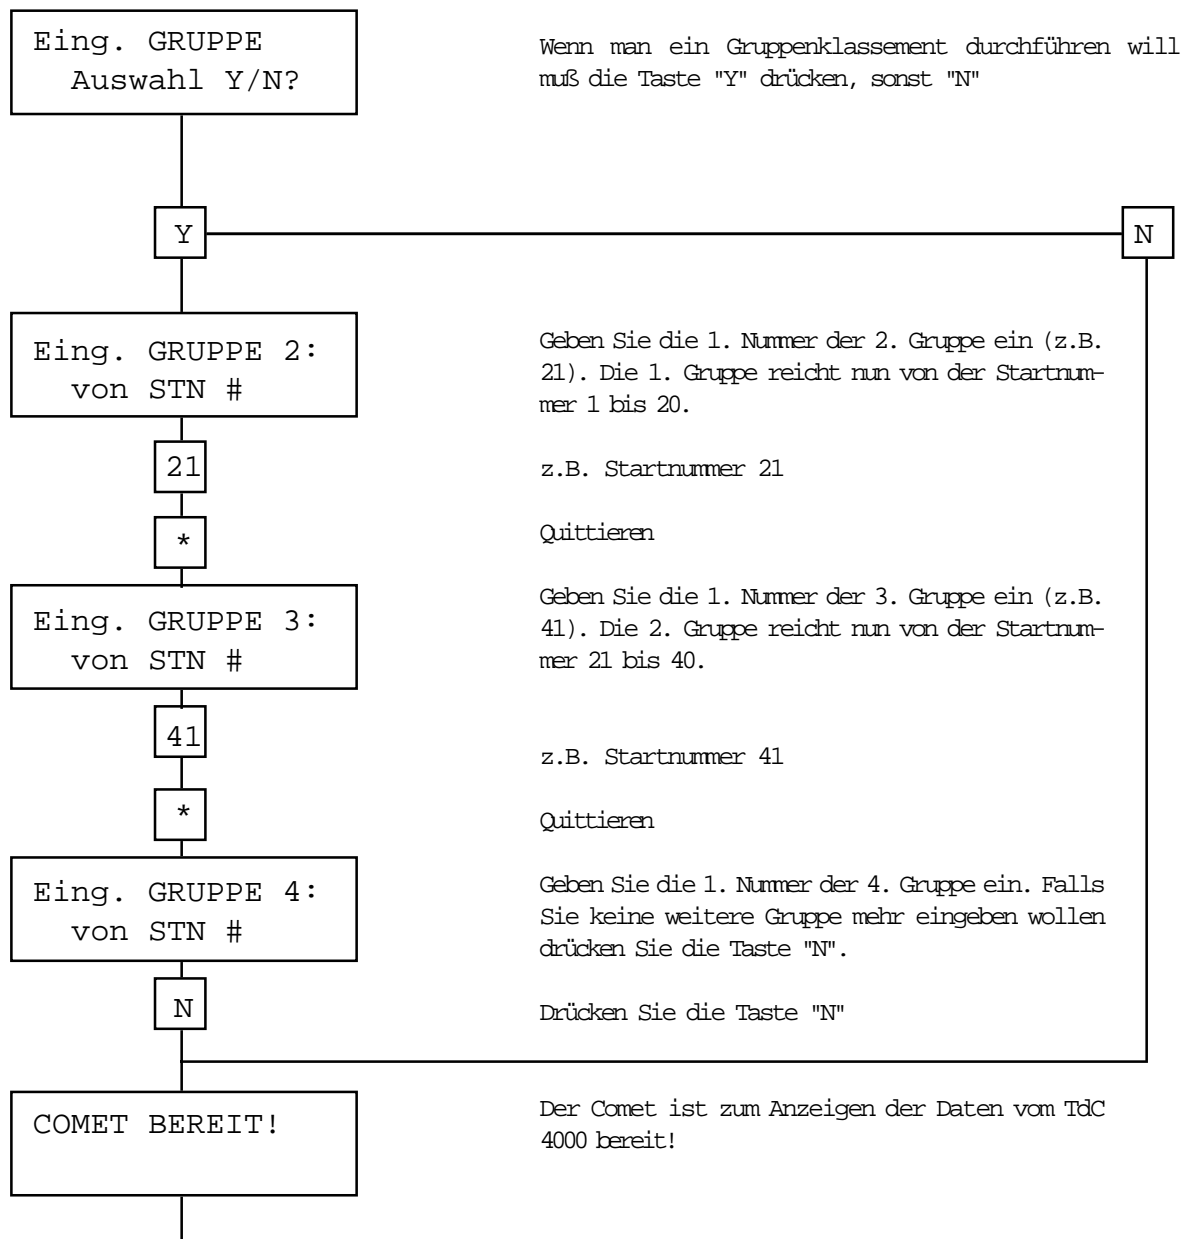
Eing. GRUPPE
Auswahl Y/N?

Wenn man ein Gruppenklassement durchführen will muß die Taste "Y" drücken, sonst "N"

Y

N

Eing. GRUPPE 2:
von STN #

Geben Sie die 1. Nummer der 2. Gruppe ein (z.B. 21). Die 1. Gruppe reicht nun von der Startnummer 1 bis 20.

21

z.B. Startnummer 21

*

Quittieren

Eing. GRUPPE 3:
von STN #

Geben Sie die 1. Nummer der 3. Gruppe ein (z.B. 41). Die 2. Gruppe reicht nun von der Startnummer 21 bis 40.

41

z.B. Startnummer 41

*

Quittieren

Eing. GRUPPE 4:
von STN #

Geben Sie die 1. Nummer der 4. Gruppe ein. Falls Sie keine weitere Gruppe mehr eingeben wollen drücken Sie die Taste "N".

N

Drücken Sie die Taste "N"

COMET BEREIT!

Der Comet ist zum Anzeigen der Daten vom TdC 4000 bereit!